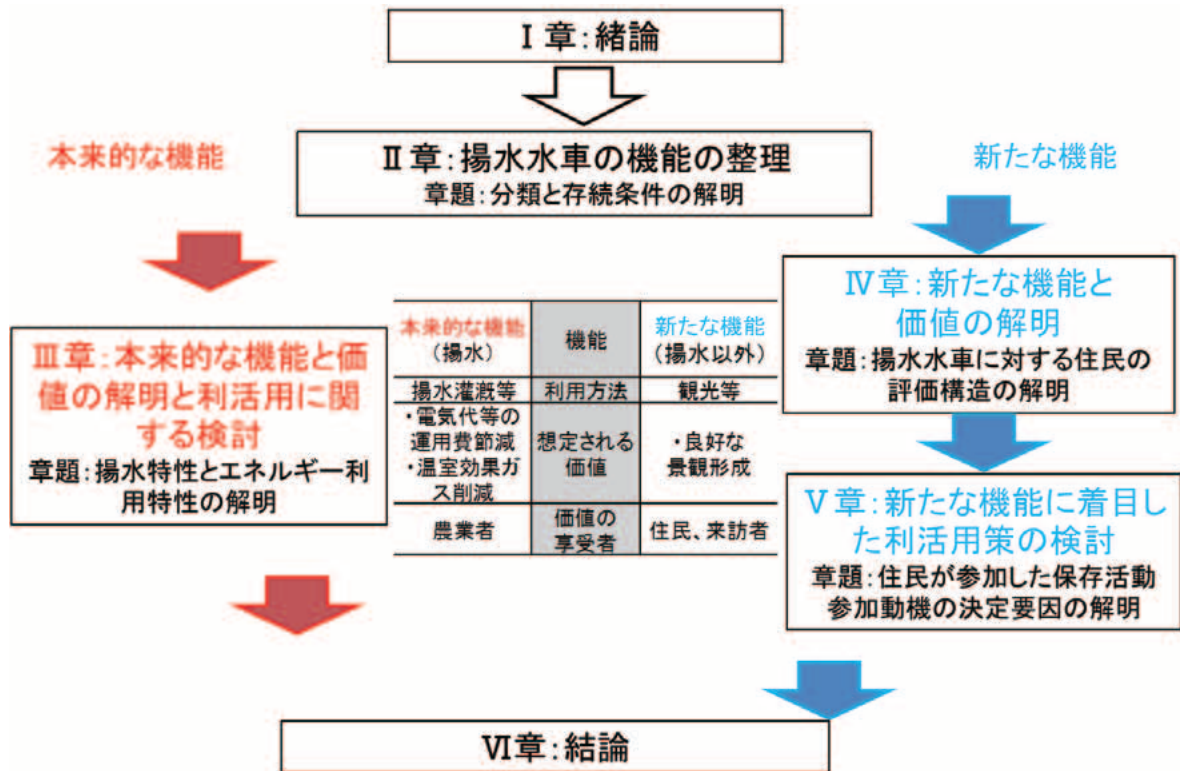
Ⅰ章：緒論

本来的な機能

Ⅱ章：揚水水車の機能の整理
章題：分類と存続条件の解明

新たな機能

Ⅲ章：本来的な機能と価値の解明と利活用に関する検討
章題：揚水特性とエネルギー利用特性の解明

| 本来的な機能（揚水） | 機能 | 新たな機能（揚水以外） |
|---|---|---|
| 揚水灌漑等 | 利用方法 | 観光等 |
| ・電気代等の運用費節減 ・温室効果ガス削減 | 想定される価値 | ・良好な景観形成 |
| 農業者 | 価値の享受者 | 住民、来訪者 |

Ⅳ章：新たな機能と価値の解明
章題：揚水水車に対する住民の評価構造の解明

Ⅴ章：新たな機能に着目した利活用策の検討
章題：住民が参加した保存活動参加動機の決定要因の解明

Ⅵ章：結論